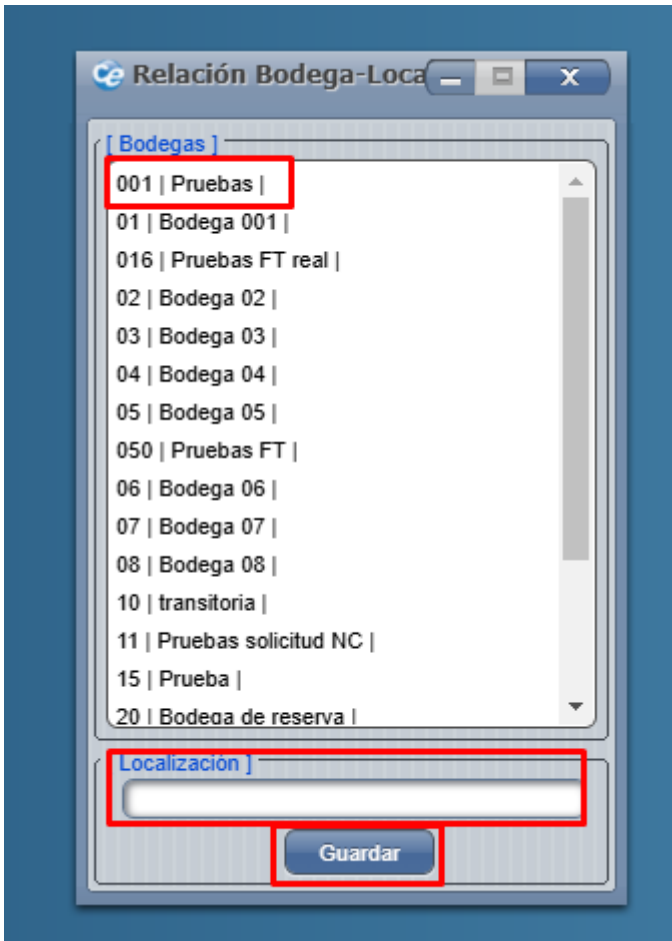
Relación Bodega-Loca

X

[ Bodegas ]

001 | Pruebas |
01 | Bodega 001 |
016 | Pruebas FT real |
02 | Bodega 02 |
03 | Bodega 03 |
04 | Bodega 04 |
05 | Bodega 05 |
050 | Pruebas FT |
06 | Bodega 06 |
07 | Bodega 07 |
08 | Bodega 08 |
10 | transitoria |
11 | Pruebas solicitud NC |
15 | Prueba |
20 | Bodega de reserva |

Localización ]

Guardar